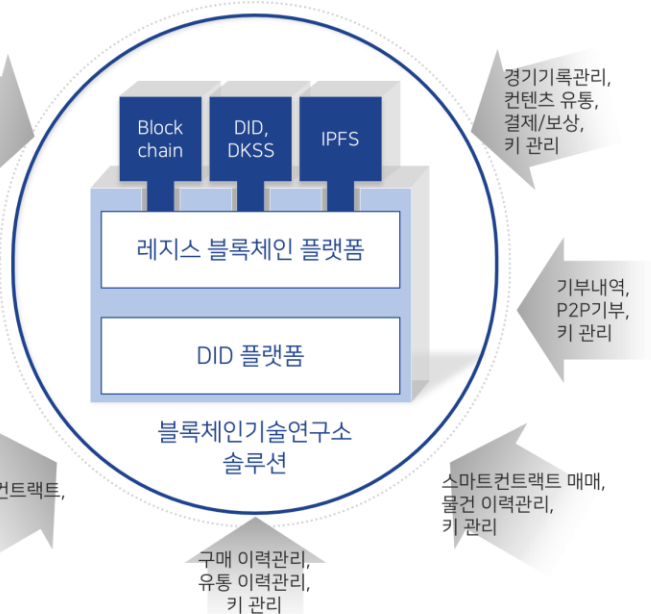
Block chain

DID, DKSS

IPFS

레지스 블록체인 플랫폼

DID 플랫폼

블록체인기술연구소 솔루션

경기기록관리, 컨텐츠 유통, 결제/보상, 키 관리

기부내역, P2P기부, 키 관리

스마트컨트랙트 매매, 물건 이력관리, 키 관리

구매 이력관리, 유통 이력관리, 키 관리

컨트랙트,